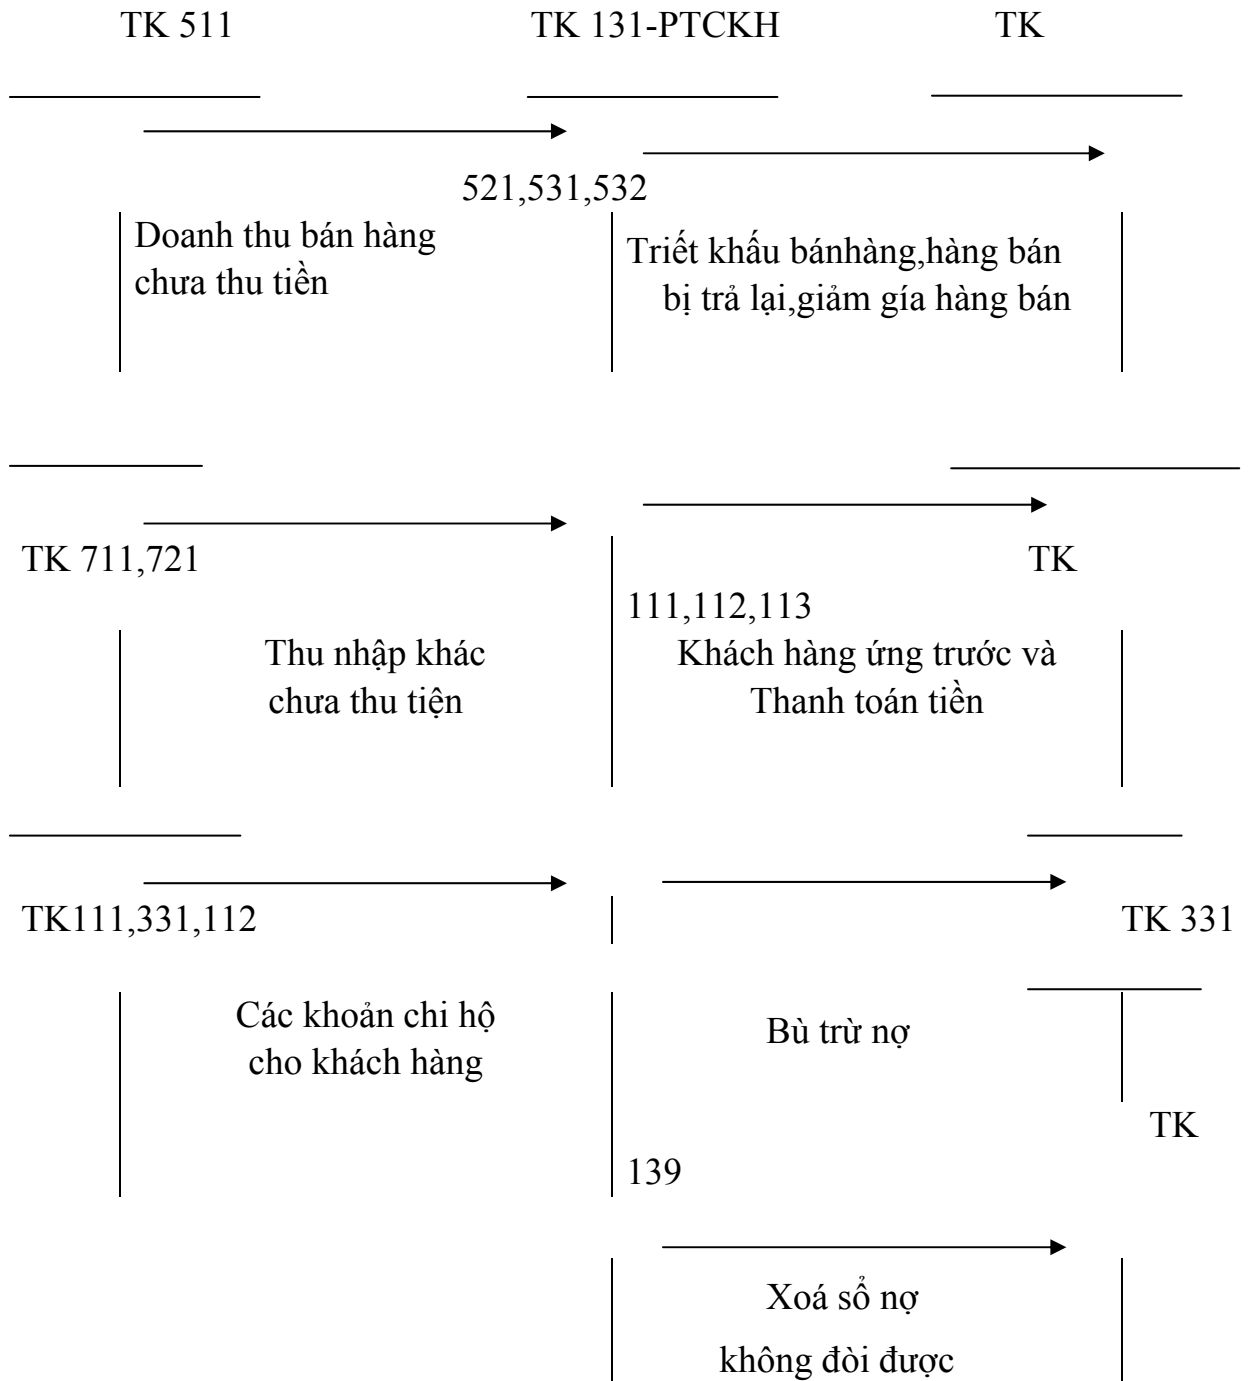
TK 511

TK 131-PTCKH

TK

521,531,532

Doanh thu bán hàng chưa thu tiền

Triết khấu bánhàng,hàng bán bị trả lại,giảm gía hàng bán

TK 711,721

TK

111,112,113

Thu nhập khác chưa thu tiện

Khách hàng ứng trước và Thanh toán tiền

TK111,331,112

TK 331

Các khoản chi hộ cho khách hàng

Bù trừ nợ

TK

139

Xoá sổ nợ không đòi được